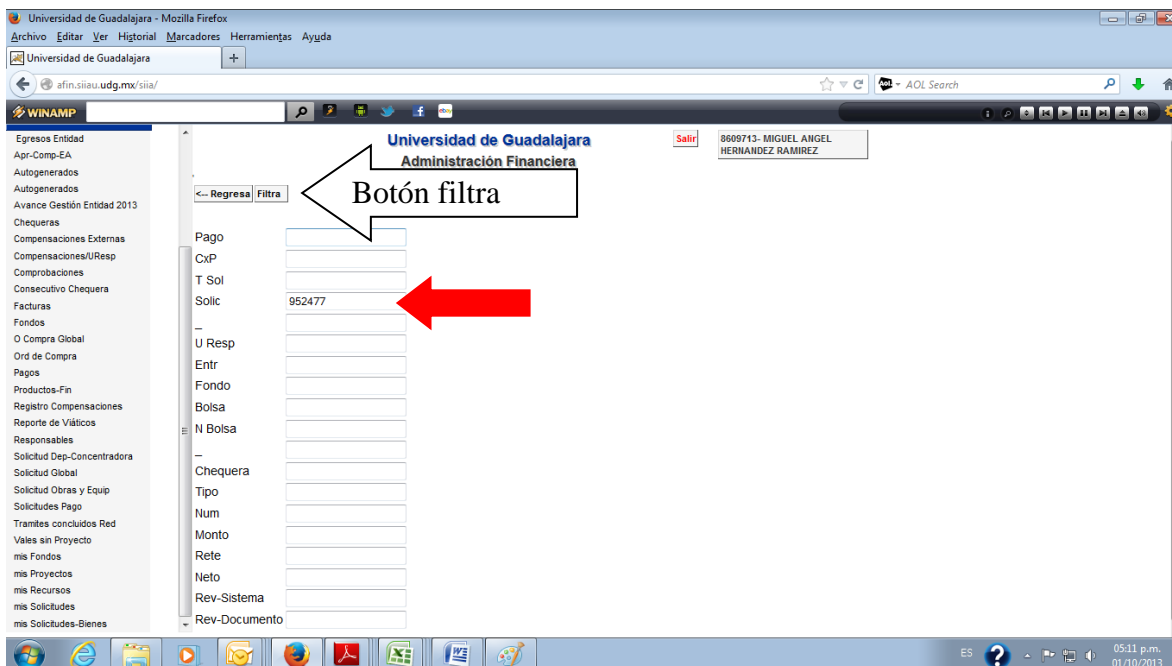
Universidad de Guadalajara - Mozilla Firefox

Archivo Editar Ver Historial Marcadores Herramientas Ayuda

Universidad de Guadalajara

afin.siiau.udg.mx/siia/

AOL Search

WINAMP

Egresos Entidad
Apr-Comp-EA
Autogenerados
Autogenerados
Avance Gestión Entidad 2013
Chequeras
Compensaciones Externas
Compensaciones/UResp
Comprobaciones
Consecutivo Chequera
Facturas
Fondos
O Compra Global
Ord de Compra
Pagos
Productos-Fin
Registro Compensaciones
Reporte de Viáticos
Responsables
Solicitud Dep-Concentradora
Solicitud Global
Solicitud Obras y Equip
Solicitudes Pago
Tramites concluidos Red
Vales sin Proyecto
mis Fondos
mis Proyectos
mis Recursos
mis Solicitudes
mis Solicitudes-Bienes

Universidad de Guadalajara
Administración Financiera

Salir

8609713- MIGUEL ANGEL HERNANDEZ RAMIREZ

<-- Regresa Filtra

Botón filtra

Pago
CxP
T Sol
Solic 952477
_
U Resp
Entr
Fondo
Bolsa
N Bolsa
_
Chequera
Tipo
Num
Monto
Rete
Neto
Rev-Sistema
Rev-Documento

ES 05:11 p.m. 01/10/2013